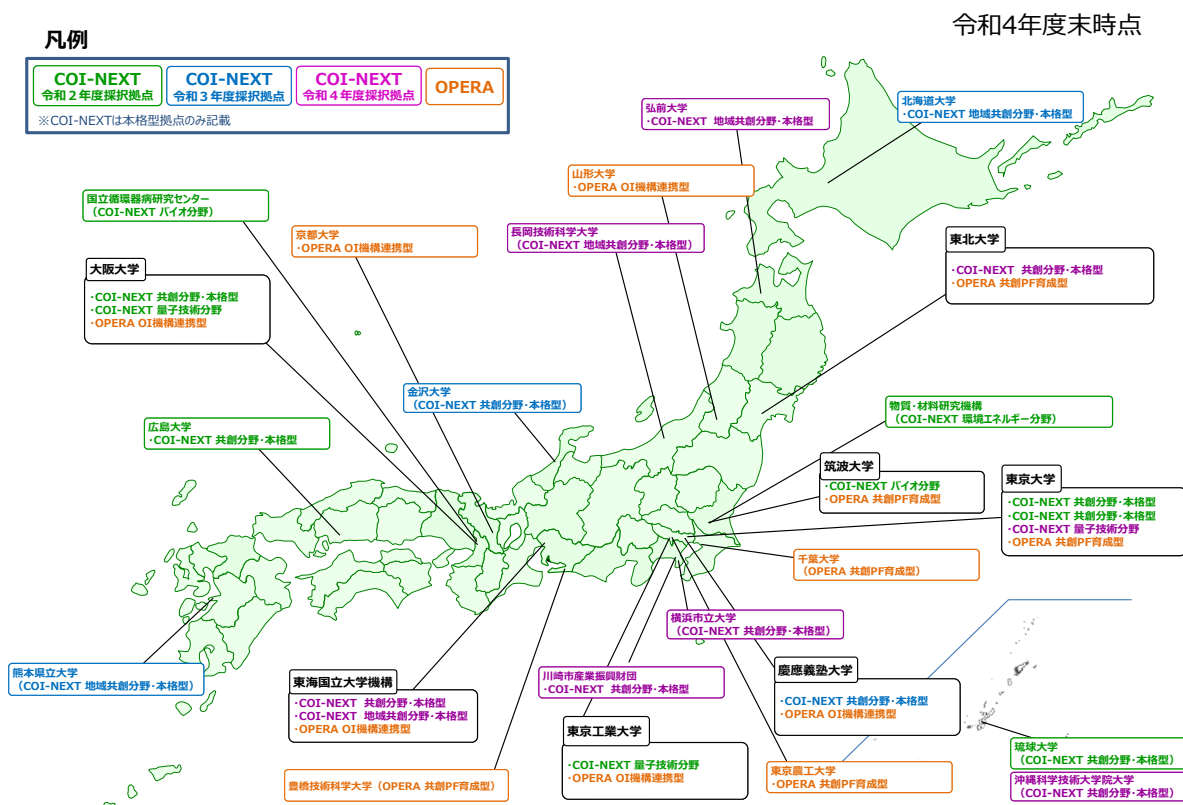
令和4年度末時点

凡例

COI-NEXT 令和２年度採択拠点
COI-NEXT 令和３年度採択拠点
COI-NEXT 令和４年度採択拠点
OPERA
※COI-NEXTは本格型拠点のみ記載

弘前大学
·COI-NEXT 地域共創分野·本格型

北海道大学
·COI-NEXT 地域共創分野·本格型

山形大学
·OPERA OI機構連携型

国立循環器病研究センター
（COI-NEXT バイオ分野）

京都大学
·OPERA OI機構連携型

長岡技術科学大学
（COI-NEXT 地域共創分野·本格型）

東北大学
·COI-NEXT 共創分野·本格型
·OPERA 共創PF育成型

大阪大学
·COI-NEXT 共創分野·本格型
·COI-NEXT 量子技術分野
·OPERA OI機構連携型

金沢大学
（COI-NEXT 共創分野·本格型）

物質·材料研究機構
（COI-NEXT 環境エネルギー分野）

広島大学
·COI-NEXT 共創分野·本格型

筑波大学
·COI-NEXT バイオ分野
·OPERA 共創PF育成型

東京大学
·COI-NEXT 共創分野·本格型
·COI-NEXT 共創分野·本格型
·COI-NEXT 量子技術分野
·OPERA 共創PF育成型

千葉大学
（OPERA 共創PF育成型）

横浜市立大学
（COI-NEXT 共創分野·本格型）

熊本県立大学
（COI-NEXT 地域共創分野·本格型）

慶應義塾大学
·COI-NEXT 共創分野·本格型
·OPERA OI機構連携型

川崎市産業振興財団
·COI-NEXT 共創分野·本格型

東海国立大学機構
·COI-NEXT 共創分野·本格型
·COI-NEXT 地域共創分野·本格型
·OPERA OI機構連携型

東京工業大学
·COI-NEXT 量子技術分野
·OPERA OI機構連携型

琉球大学
（COI-NEXT 共創分野·本格型）

東京農工大学
·OPERA 共創PF育成型

豊橋技術科学大学（OPERA 共創PF育成型）

沖縄科学技術大学院大学
（COI-NEXT 共創分野·本格型）